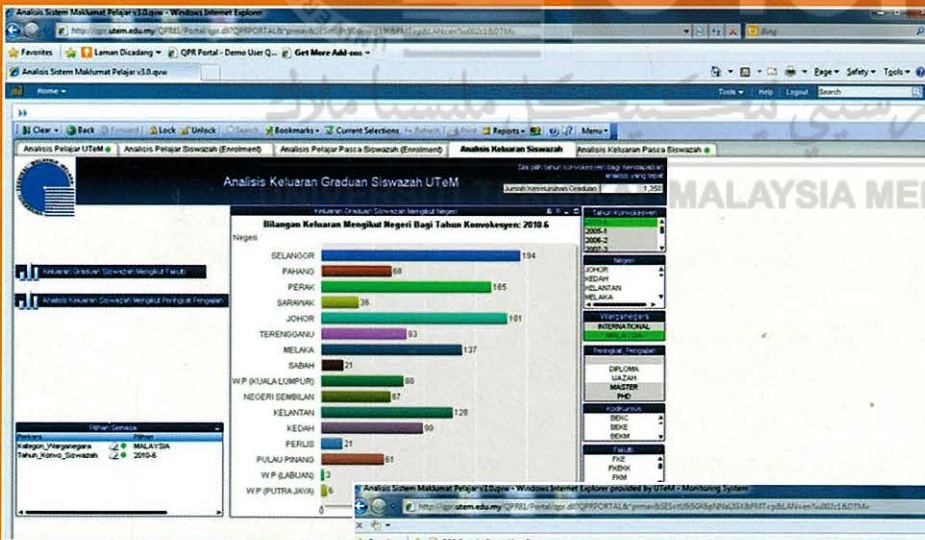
Analisis Sistem Maklumat Pelajar v3.0.qvw - Windows Internet Explorer

http://qpr.utem.edu.my/QPRRL/Portal/qpr.dll?QPRPORTAL&

Favorites | Laman Dicadang | QPR Portal - Demo User Q... | Get More Add-ons

Analisis Sistem Maklumat Pelajar v3.0.qvw

Home | Tools | Help | Logout | Search

Clear | Back | Forward | Lock | Unlock | Search | Bookmarks | Current Selections | Refresh | Print | Reports | Menu

Analisis Pelajar UTeM | Analisis Pelajar Siswazah (Enrolment) | Analisis Pelajar Pasca Siswazah (Enrolment) | Analisis Keluaran Siswazah | Analisis Keluaran Pasca Siswazah

Analisis Keluaran Graduan Siswazah UTeM

Sila pilih tahun konvokesyen bagi mendapatkan analisis yang tepat

Jumlah Keseluruhan Graduan | 1,350

MALAYSIA ME

Keluaran Graduan Siswazah Mengikut Fakulti

Analisis Keluaran Siswazah Mengikut Peringkat Pengajian

Keluaran Graduan Siswazah Mengikut Negeri

Bilangan Keluaran Mengikut Negeri Bagi Tahun Konvokesyen: 2010.6

Negeri

SELANGOR 194
PAHANG 68
PERAK 165
SARAWAK 36
JOHOR 181
TERENGGANU 93
MELAKA 137
SABAH 21
W.P (KUALA LUMPUR) 88
NEGERI SEMBILAN 67
KELANTAN 128
KEDAH 99
PERLIS 21
PULAU PINANG 81
W.P (LABUAN) 3
W.P (PUTRA JAYA) 6

Tahun Konvokesyen
2005-1
2006-2
2007-3

Negeri
JOHOR
KEDAH
KELANTAN
MELAKA

Warganegara
INTERNATIONAL

Peringkat_Pengajian
DIPLOMA
IJAZAH
MASTER
PHD

Kodkursus
BEKC
BEKE
BEKM

Fakulti
FKE
FKEKK
FKM

Pilihan Semasa
Perkara | Pilihan
Kategori_Warganegara | MALAYSIA
Tahun_Konvo_Siswazah | 2010-6

Analisis Sistem Maklumat Pelajar v3.0.qvw - Windows Internet Explorer provided by UTeM - Monitoring System

http://qpr.utem.edu.my/QPRRL/Portal/qpr.dll?QPRPORTAL&